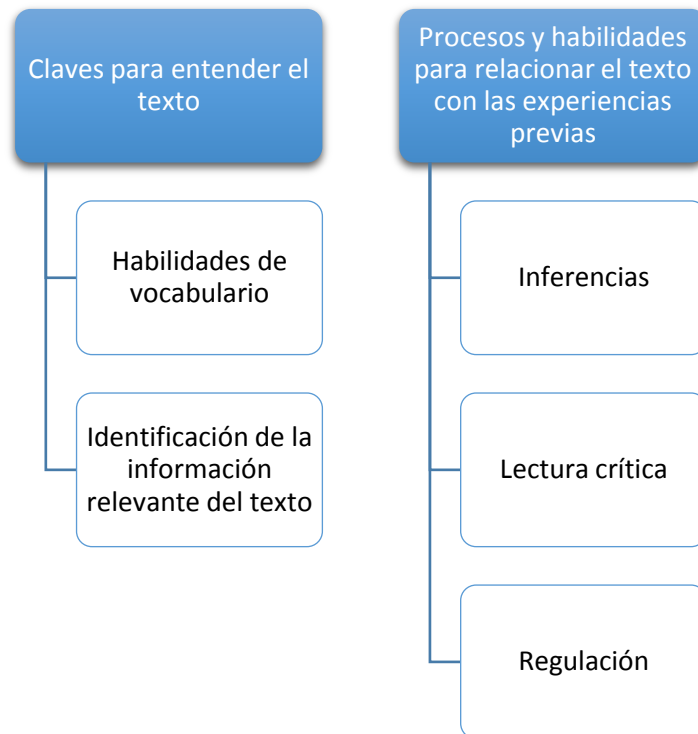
Claves para entender el texto

Habilidades de vocabulario

Identificación de la información relevante del texto

Procesos y habilidades para relacionar el texto con las experiencias previas

Inferencias

Lectura crítica

Regulación